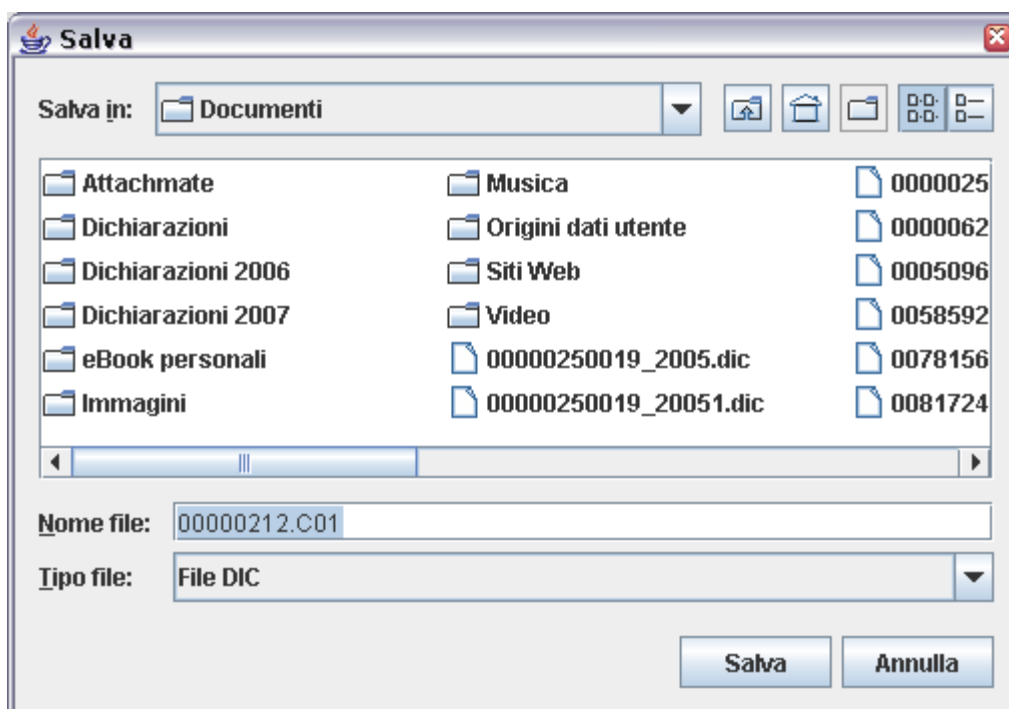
Salva

Salva in: Documenti

Attachmate
Dichiarazioni
Dichiarazioni 2006
Dichiarazioni 2007
eBook personali
Immagini

Musica
Origini dati utente
Siti Web
Video
00000250019_2005.dic
00000250019_20051.dic

0000025
0000062
0005096
0058592
0078156
0081724

Nome file: 00000212.C01

Tipo file: File DIC

Salva
Annulla